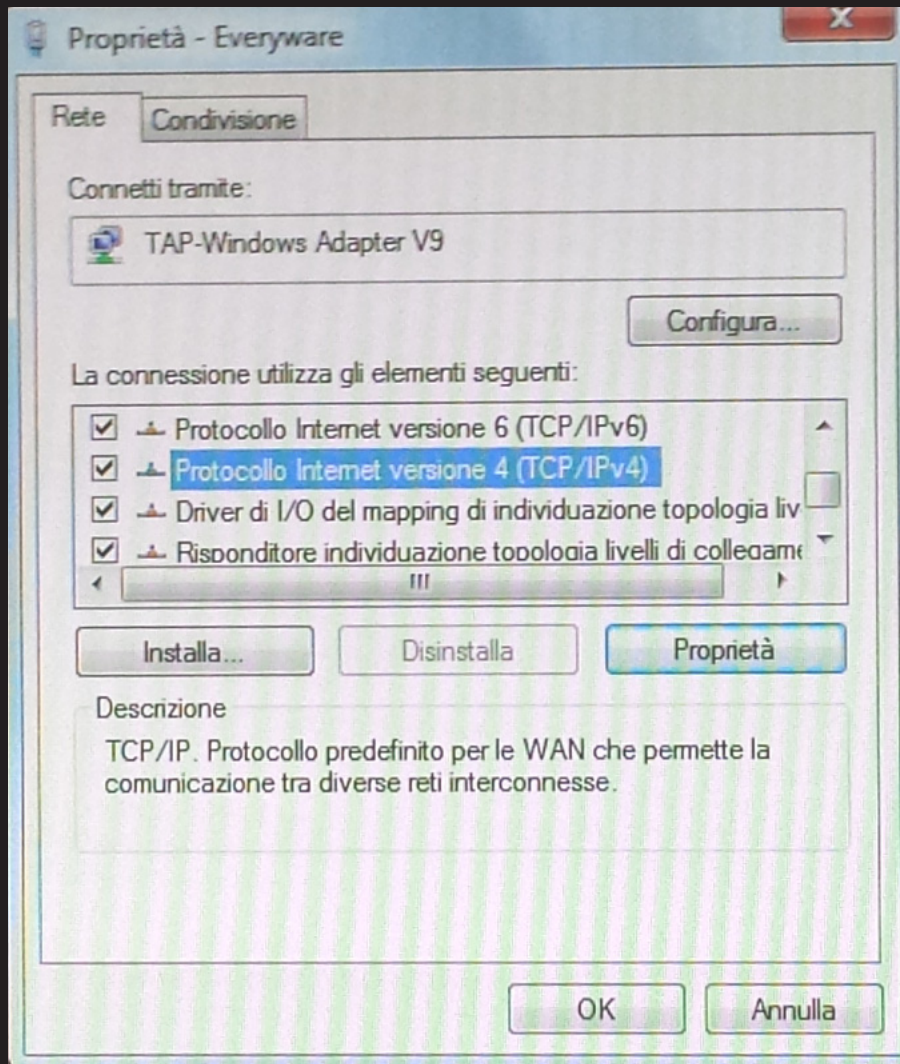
Proprietà - Everyware

Rete
Condivisione

Connetti tramite:

TAP-Windows Adapter V9

Configura...

La connessione utilizza gli elementi seguenti:

Protocollo Internet versione 6 (TCP/IPv6)
Protocollo Internet versione 4 (TCP/IPv4)
Driver di I/O del mapping di individuazione topologia liv
Risponditore individuazione topologia livelli di collegame

Installa...
Disinstalla
Proprietà

Descrizione
TCP/IP. Protocollo predefinito per le WAN che permette la comunicazione tra diverse reti interconnesse.

OK
Annulla